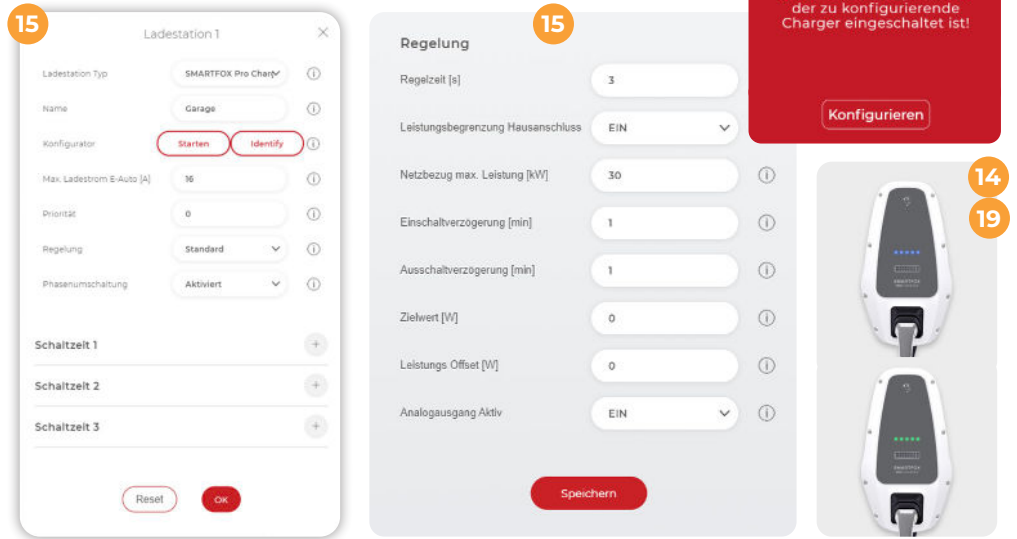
15

Ladestation 1

Ladestation Typ SMARTFOX Pro Char

Name Garage

Konfigurator Starten Identify

Max. Ladestrom E-Auto [A] 16

Priorität 0

Regelung Standard

Phasenumschaltung Aktiviert

Schaltzeit 1

Schaltzeit 2

Schaltzeit 3

Reset OK

15

Regelung

Regelzeit [s] 3

Leistungsbegrenzung Hausanschluss EIN

Netzbezug max. Leistung [kW] 30

Einschaltverzögerung [min] 1

Ausschaltverzögerung [min] 1

Zielwert [W] 0

Leistungs Offset [W] 0

Analogausgang Aktiv EIN

Speichern

der zu konfigurierende Charger eingeschaltet ist!

Konfigurieren

14

19

SMARTFOX

SMARTFOX